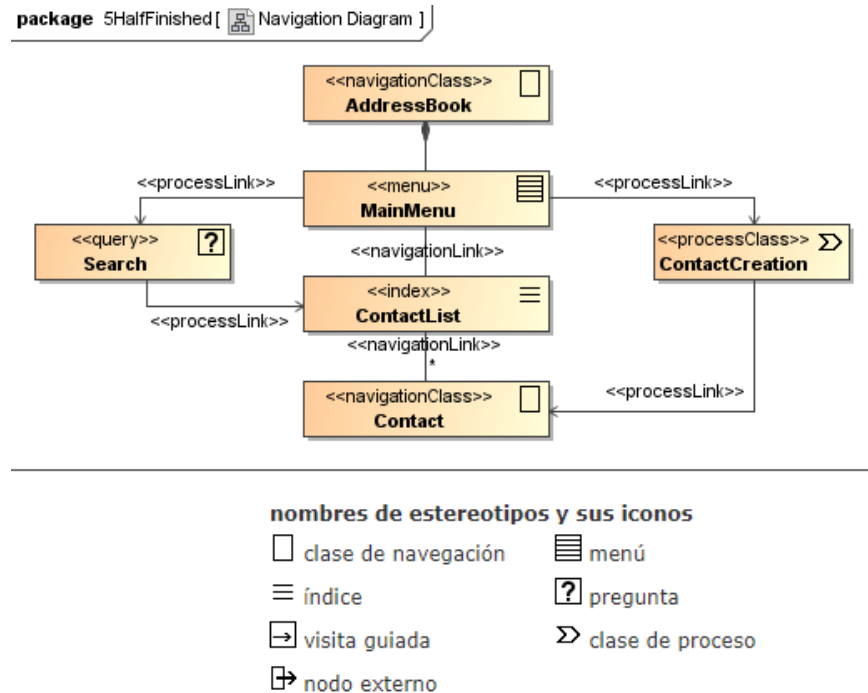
package 5HalfFinished [ Navigation Diagram ]

<<navigationClass>>
AddressBook

<<processLink>>

<<menu>>
MainMenu

<<processLink>>

<<query>>
Search

<<navigationLink>>

<<processClass>>
ContactCreation

<<index>>
ContactList

<<processLink>>

<<navigationLink>>

*

<<navigationClass>>
Contact

<<processLink>>

nombres de estereotipos y sus iconos

clase de navegación

menú

índice

pregunta

visita guiada

clase de proceso

nodo externo